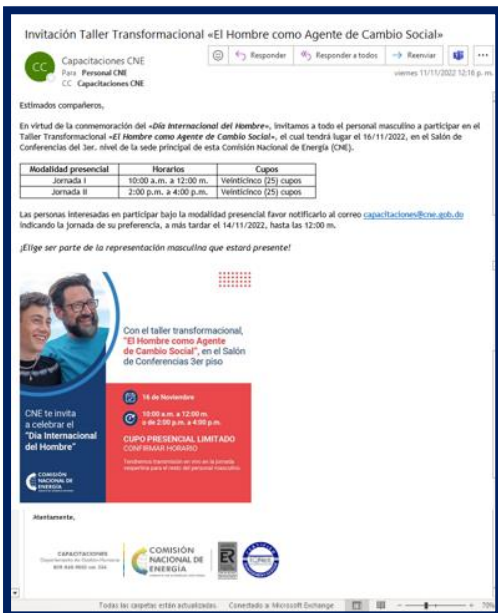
Invitación Taller Transformacional «El Hombre como Agente de Cambio Social»

CC Capacitaciones CNE
Para Personal CNE
CC Capacitaciones CNE

Responder | Responder a todos | Reenviar | ...

viernes 11/11/2022 12:16 p. m.

Estimados compañeros,

En virtud de la conmemoración del «Día Internacional del Hombre», invitamos a todo el personal masculino a participar en el Taller Transformacional «El Hombre como Agente de Cambio Social», el cual tendrá lugar el 16/11/2022, en el Salón de Conferencias del 3er. nivel de la sede principal de esta Comisión Nacional de Energía (CNE).

| Modalidad presencial | Horarios | Cupos |
|---|---|---|
| Jornada I | 10:00 a.m. a 12:00 m. | Veinticinco (25) cupos |
| Jornada II | 2:00 p.m. a 4:00 p.m. | Veinticinco (25) cupos |

Las personas interesadas en participar bajo la modalidad presencial favor notificarlo al correo capacitaciones@cne.gob.do indicando la jornada de su preferencia, a más tardar el 14/11/2022, hasta las 12:00 m.

¡Elige ser parte de la representación masculina que estará presente!

Con el taller transformacional, "El Hombre como Agente de Cambio Social", en el Salón de Conferencias 3er piso

CNE te invita a celebrar el "Día Internacional del Hombre"

16 de Noviembre

10:00 a.m. a 12:00 m. o de 2:00 p.m. a 4:00 p.m.

CUPO PRESENCIAL LIMITADO
CONFIRMAR HORARIO

Tendremos transmisión en vivo en la jornada vespertina para el resto del personal masculino

COMISIÓN NACIONAL DE ENERGÍA

Atentamente,

CAPACITACIONES
Departamento de Gestión Humana
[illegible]

COMISIÓN NACIONAL DE ENERGÍA

Todas las carpetas están actualizadas. Conectado a: Microsoft Exchange 70%